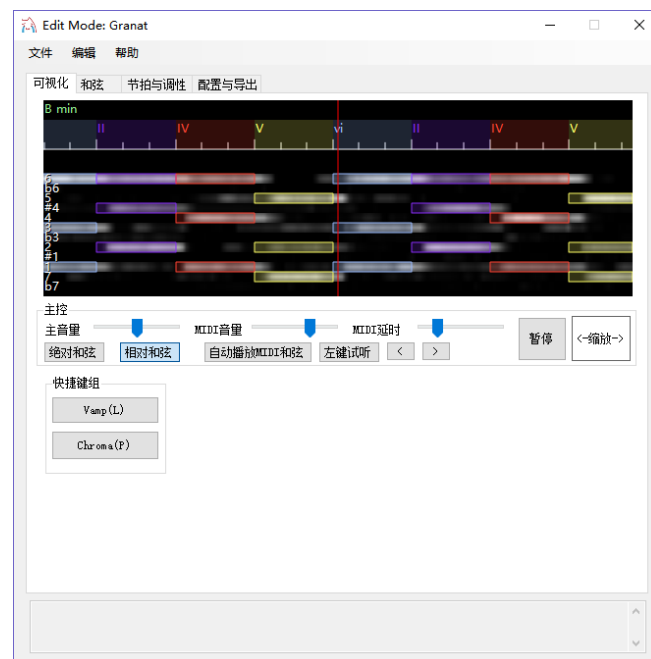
Edit Mode: Granat

文件 编辑 帮助

可视化 和弦 节拍与调性 配置与导出

B min

II IV V vi II IV V

6
b6
5
#4
4
3
b3
2
#1
1
b7

主控

主音量 MIDI音量 MIDI延时

绝对和弦 相对和弦 自动播放MIDI和弦 左键试听 < >

暂停 <-缩放->

快捷键组

Vamp(L)

Chroma(P)